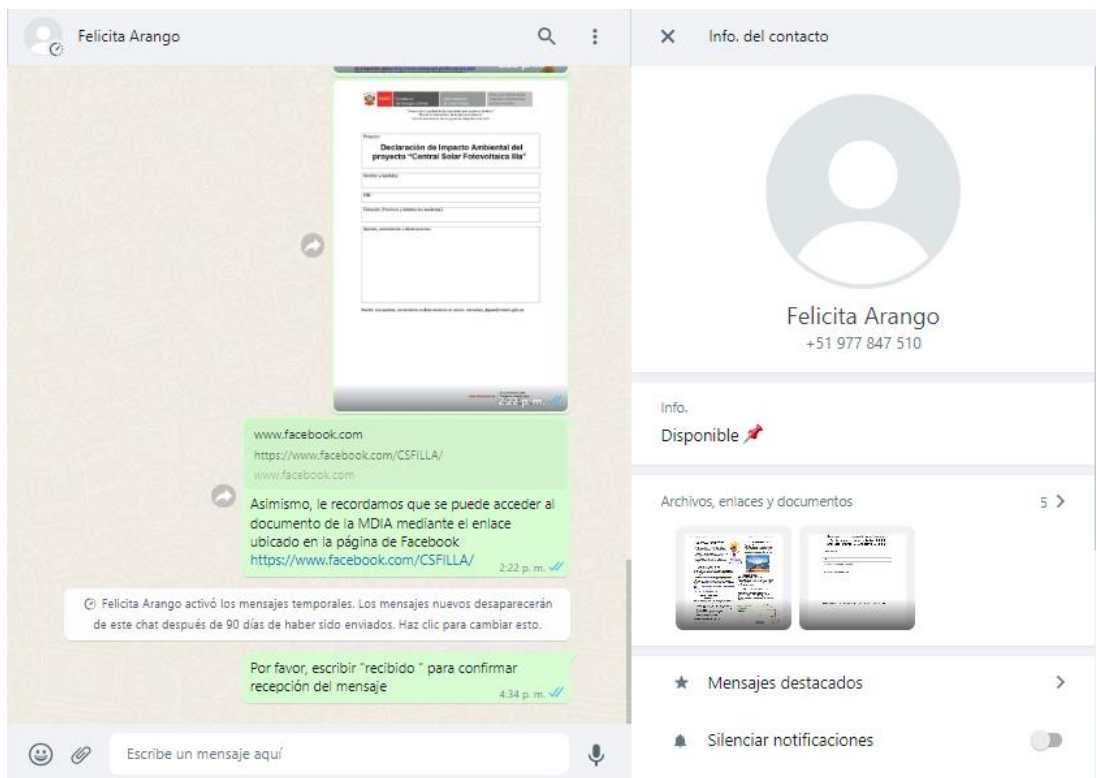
Felicita Arango

Info. del contacto

Proyecto:
Declaración de Impacto Ambiental del proyecto "Central Solar Fotovoltaica Ilia"

Nombre y Apellidos:
DNI:
Dirección (Provincia y distrito de residencia):
Aportes, comentarios u observaciones:

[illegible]

2:22 p. m.

www.facebook.com
https://www.facebook.com/CSFILLA/
www.facebook.com

Asimismo, le recordamos que se puede acceder al documento de la MDIA mediante el enlace ubicado en la página de Facebook https://www.facebook.com/CSFILLA/
2:22 p. m.

Felicita Arango activó los mensajes temporales. Los mensajes nuevos desaparecerán de este chat después de 90 días de haber sido enviados. Haz clic para cambiar esto.

Por favor, escribir "recibido " para confirmar recepción del mensaje
4:34 p. m.

Escribe un mensaje aquí

Felicita Arango
+51 977 847 510

Info.
Disponible

Archivos, enlaces y documentos
5

Mensajes destacados

Silenciar notificaciones